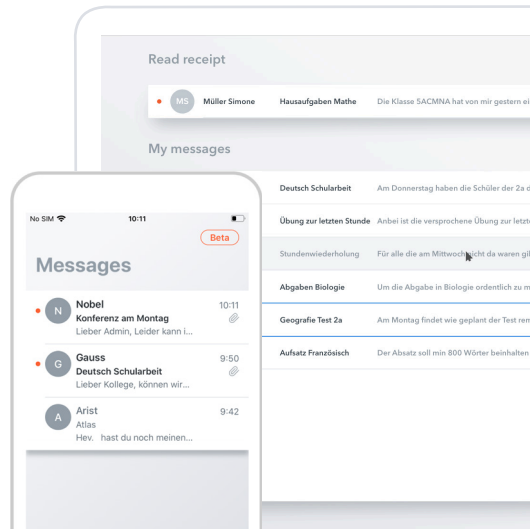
Read receipt

MS Müller Simone Hausaufgaben Mathe Die Klasse 5ACMNA hat von mir gestern ei

My messages

Deutsch Schularbeit Am Donnerstag haben die Schüler der 2a d

Übung zur letzten Stunde Anbei ist die versprochene Übung zur letzt

Stundenwiederholung Für alle die am Mittwoch nicht da waren gil

Abgaben Biologie Um die Abgabe in Biologie ordentlich zu m

Geografie Test 2a Am Montag findet wie geplant der Test rem

Aufsatz Französisch Der Absatz soll min 800 Wörter beinhalten

No SIM 10:11

Beta

Messages

N Nobel 10:11
Konferenz am Montag
Lieber Admin, Leider kann i...

G Gauss 9:50
Deutsch Schularbeit
Lieber Kollege, können wir...

A Arist 9:42
Atlas
Hev. hast du noch meinen...